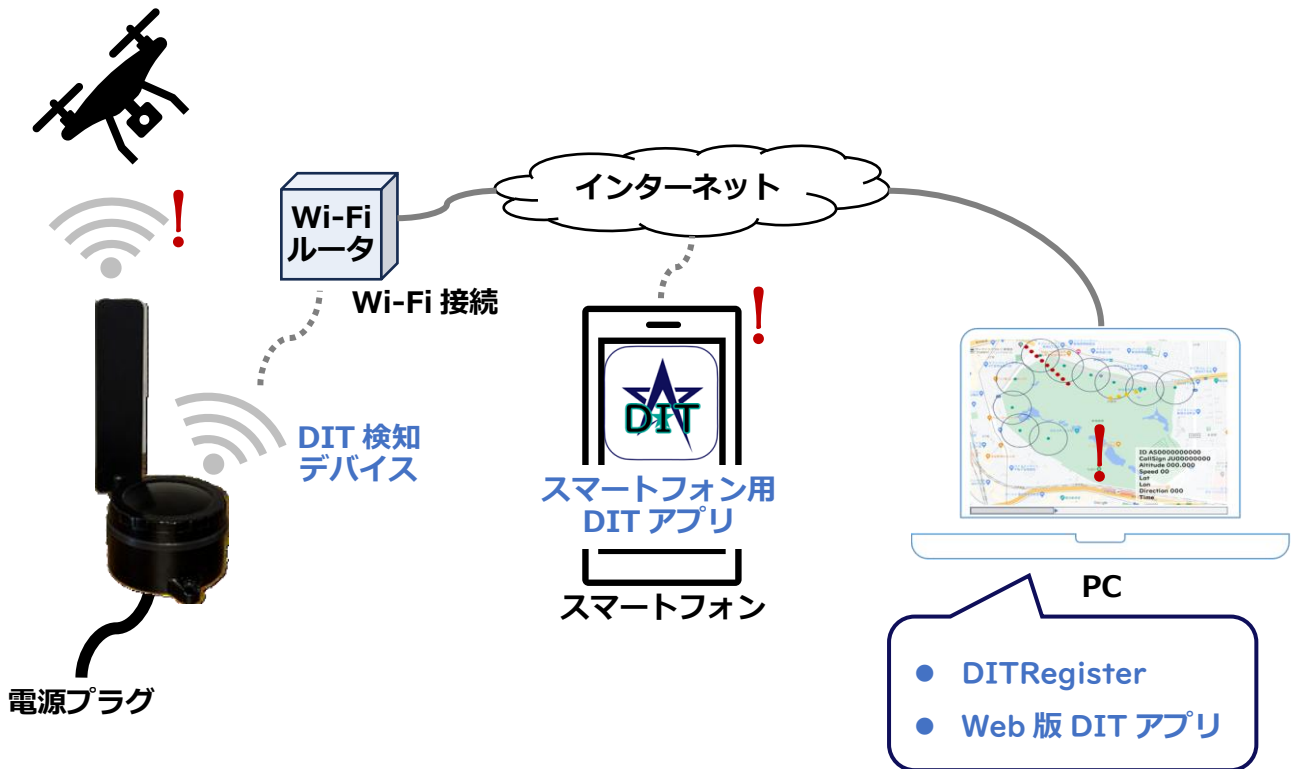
Wi-Fi ルータ

インターネット

Wi-Fi 接続

DIT 検知 デバイス

DIT

スマートフォン用 DIT アプリ

スマートフォン

ID AS000000000
CallSign JU00000000
Altitude 000.000
Speed 00
Lat
Lon
Direction 000
Time

PC

電源プラグ

● DITRegister
● Web 版 DIT アプリ